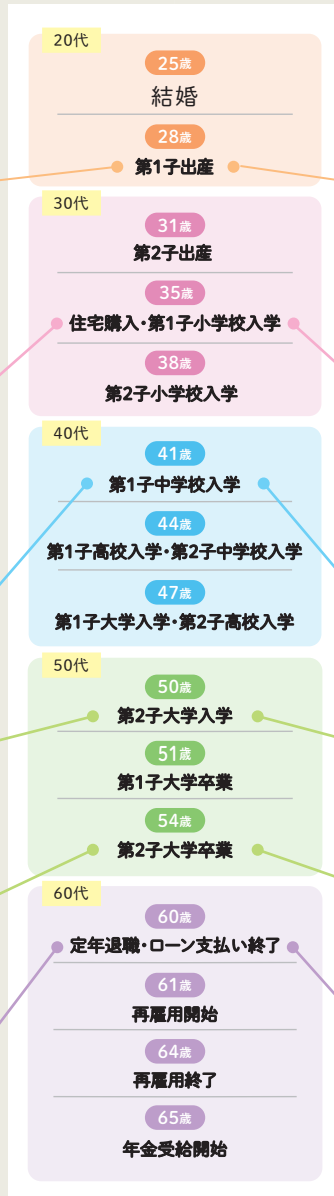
20代

25歳
結婚

28歳
第1子出産

30代

31歳
第2子出産

35歳
住宅購入・第1子小学校入学

38歳
第2子小学校入学

40代

41歳
第1子中学校入学

44歳
第1子高校入学・第2子中学校入学

47歳
第1子大学入学・第2子高校入学

50代

50歳
第2子大学入学

51歳
第1子大学卒業

54歳
第2子大学卒業

60代

60歳
定年退職・ローン支払い終了

61歳
再雇用開始

64歳
再雇用終了

65歳
年金受給開始